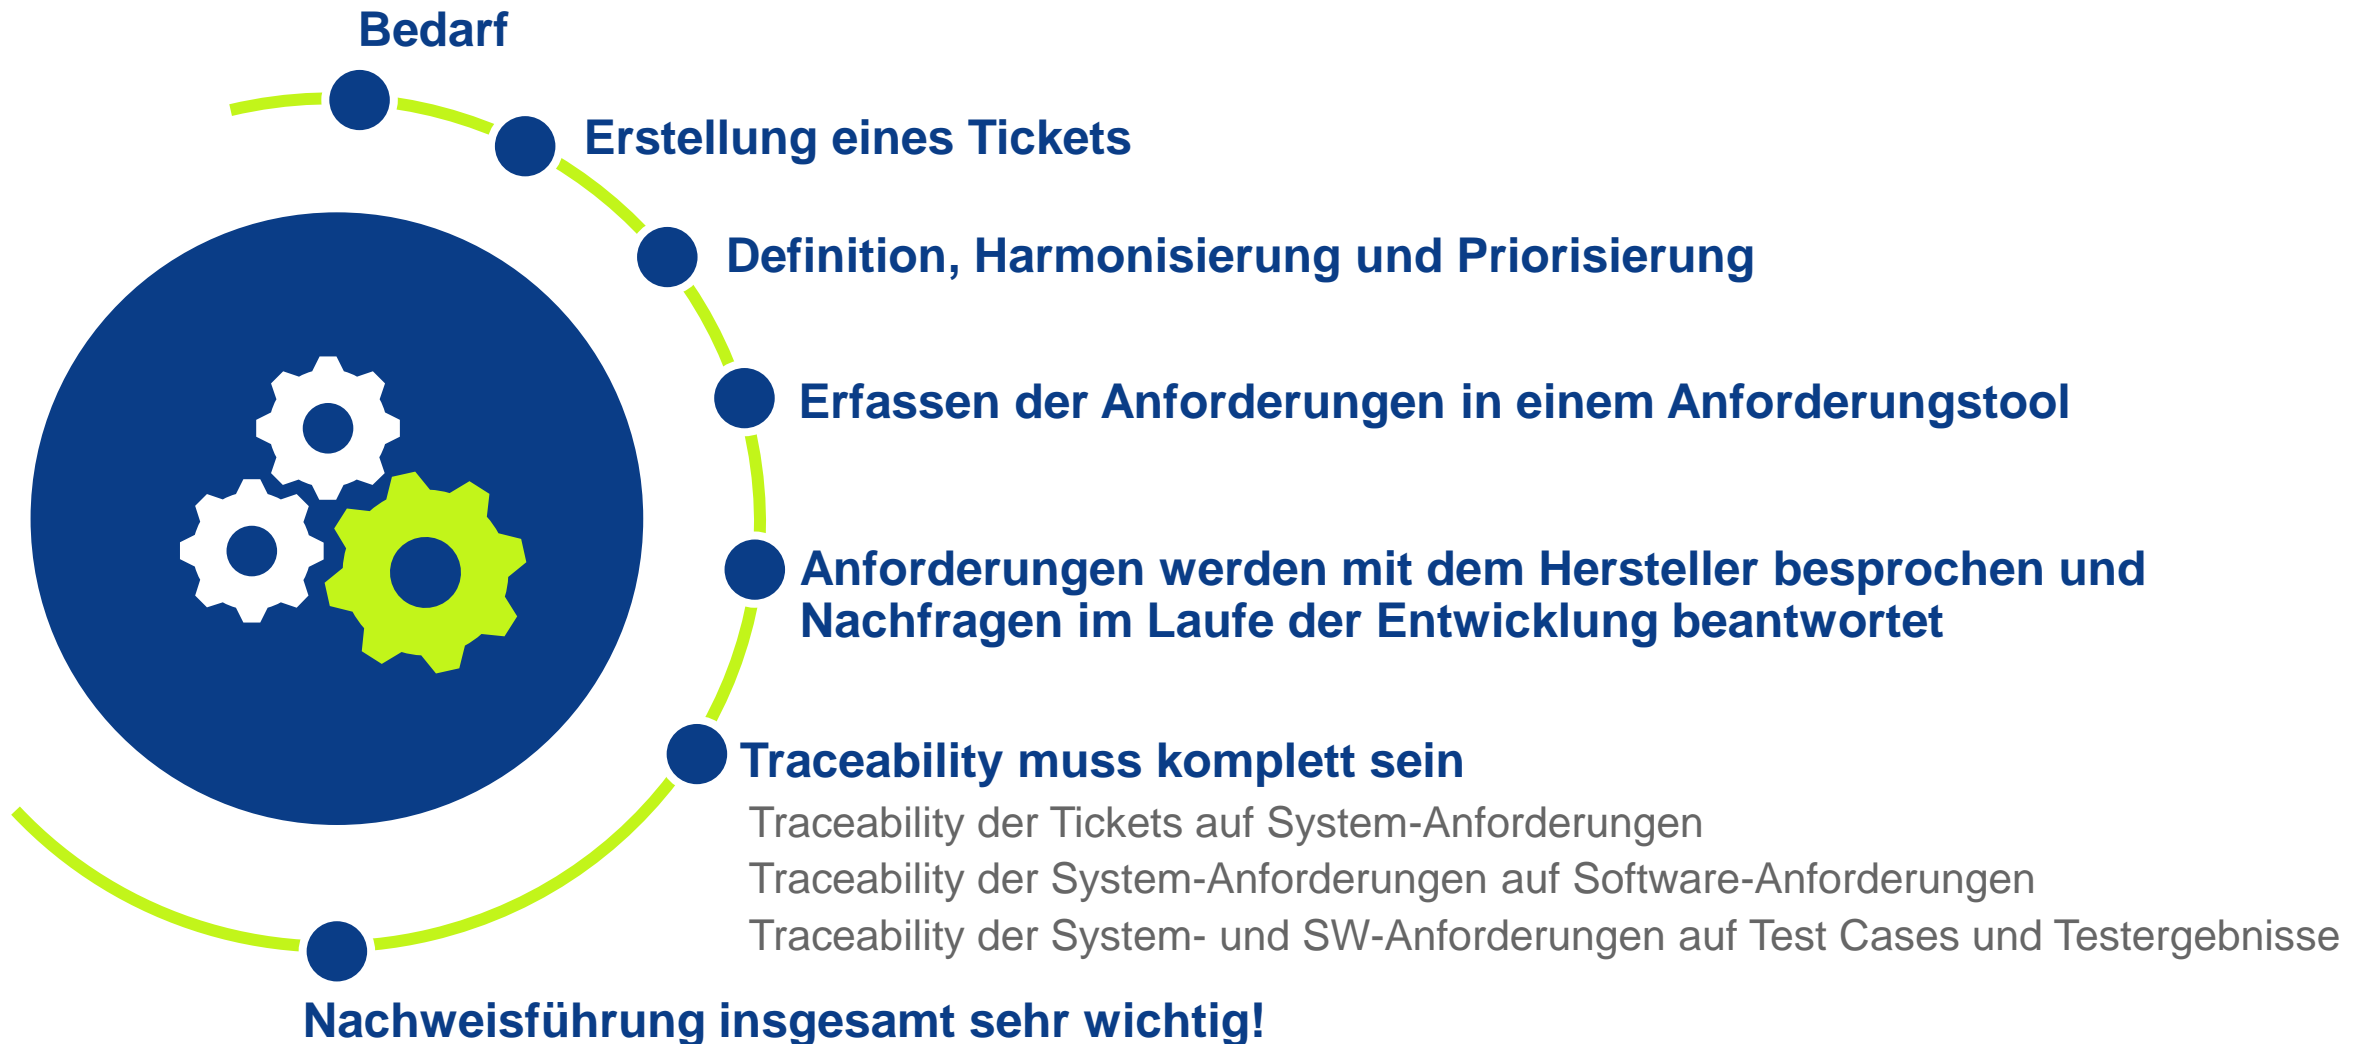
Bedarf

Erstellung eines Tickets

Definition, Harmonisierung und Priorisierung

Erfassen der Anforderungen in einem Anforderungstool

Anforderungen werden mit dem Hersteller besprochen und Nachfragen im Laufe der Entwicklung beantwortet

Traceability muss komplett sein

Traceability der Tickets auf System-Anforderungen

Traceability der System-Anforderungen auf Software-Anforderungen

Traceability der System- und SW-Anforderungen auf Test Cases und Testergebnisse

Nachweisführung insgesamt sehr wichtig!